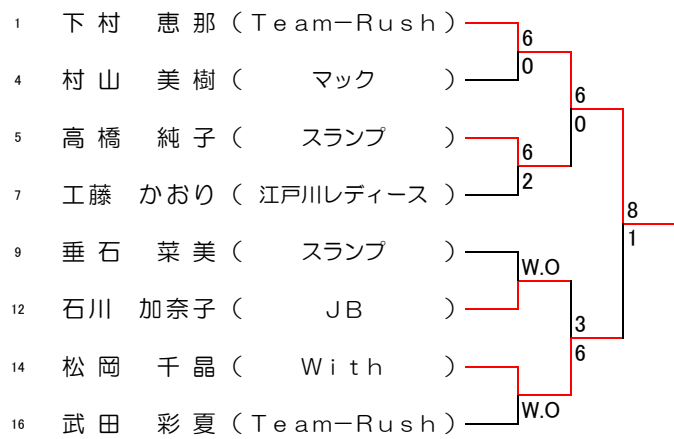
1 下村 恵那（Team−Rush）
4 村山 美樹（ マック ）
5 高橋 純子（ スランプ ）
7 工藤 かおり（江戸川レディース）
9 垂石 菜美（ スランプ ）
12 石川 加奈子（ JB ）
14 松岡 千晶（ With ）
16 武田 彩夏（Team−Rush）

6
0
6
0
6
2
8
1
W.O
3
6
W.O